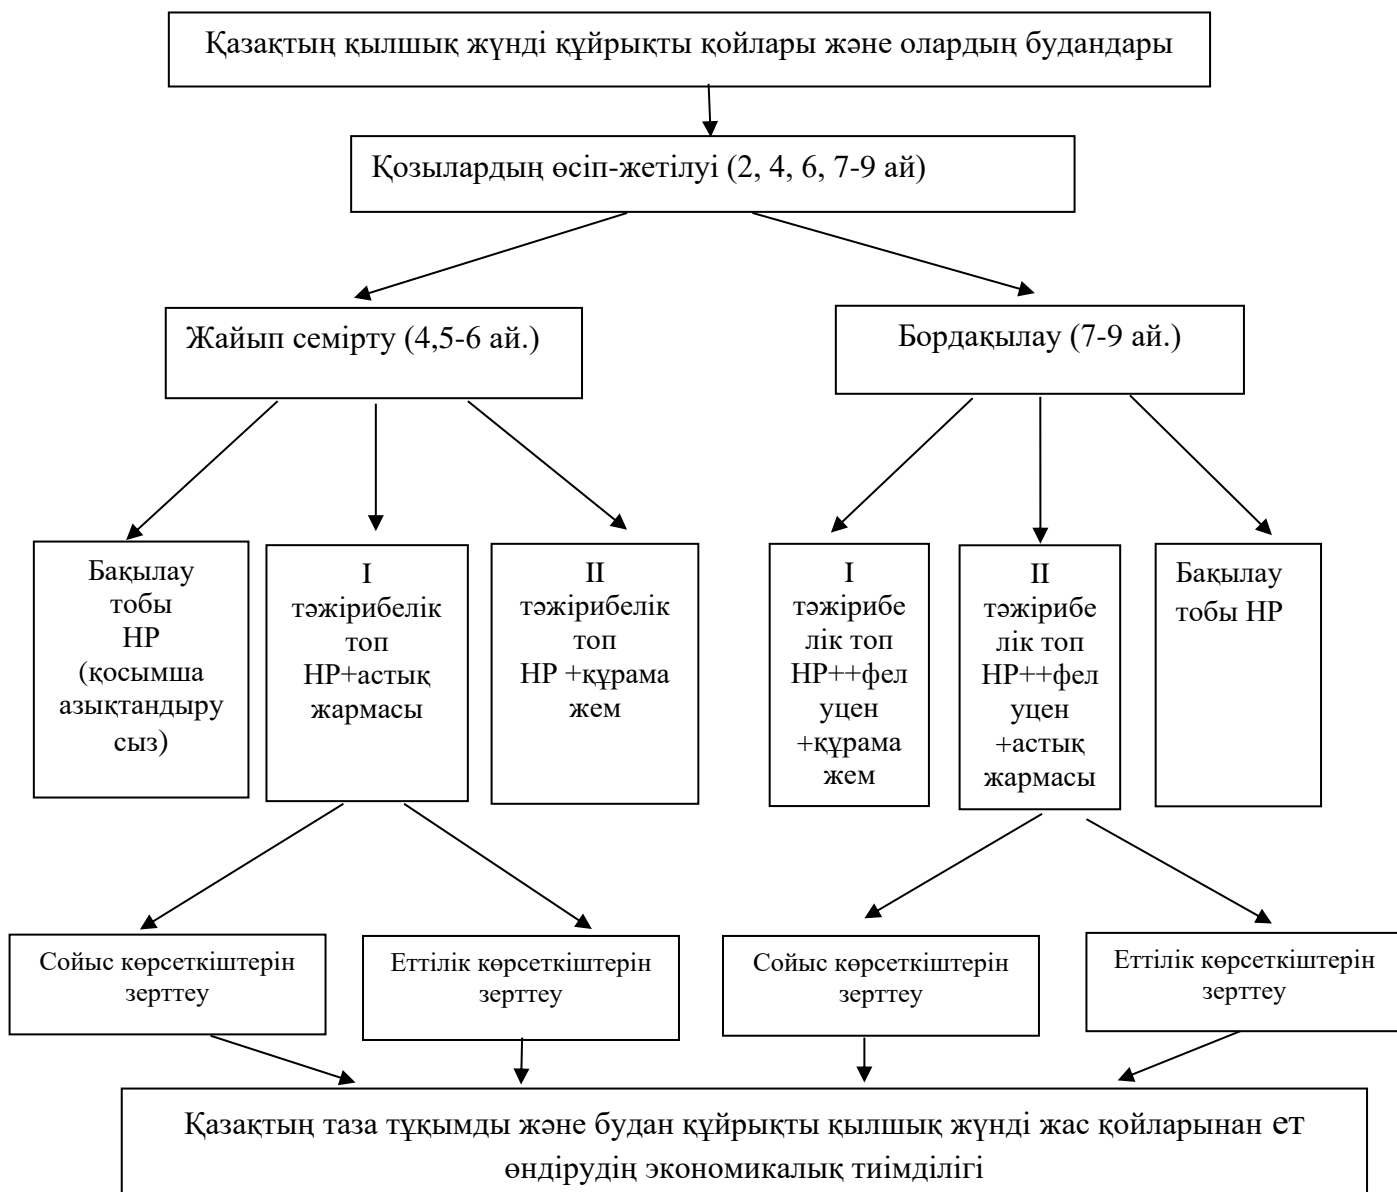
Қазақтың қылшық жүнді құйрықты қойлары және олардың будандары

Қозылардың өсіп-жетілуі (2, 4, 6, 7-9 ай)

Жайып семірту (4,5-6 ай.)

Бордақылау (7-9 ай.)

Бақылау тобы НР (қосымша азықтандыру сыз)

I тәжірибелік топ НР+астық жармасы

II тәжірибелік топ НР +құрама жем

I тәжірибелік топ НР++фелуцен +құрама жем

II тәжірибелік топ НР++фелуцен +астық жармасы

Бақылау тобы НР

Сойыс көрсеткіштерін зерттеу

Еттілік көрсеткіштерін зерттеу

Сойыс көрсеткіштерін зерттеу

Еттілік көрсеткіштерін зерттеу

Қазақтың таза тұқымды және будан құйрықты қылшық жүнді жас қойларынан ет өндірудің экономикалық тиімділігі